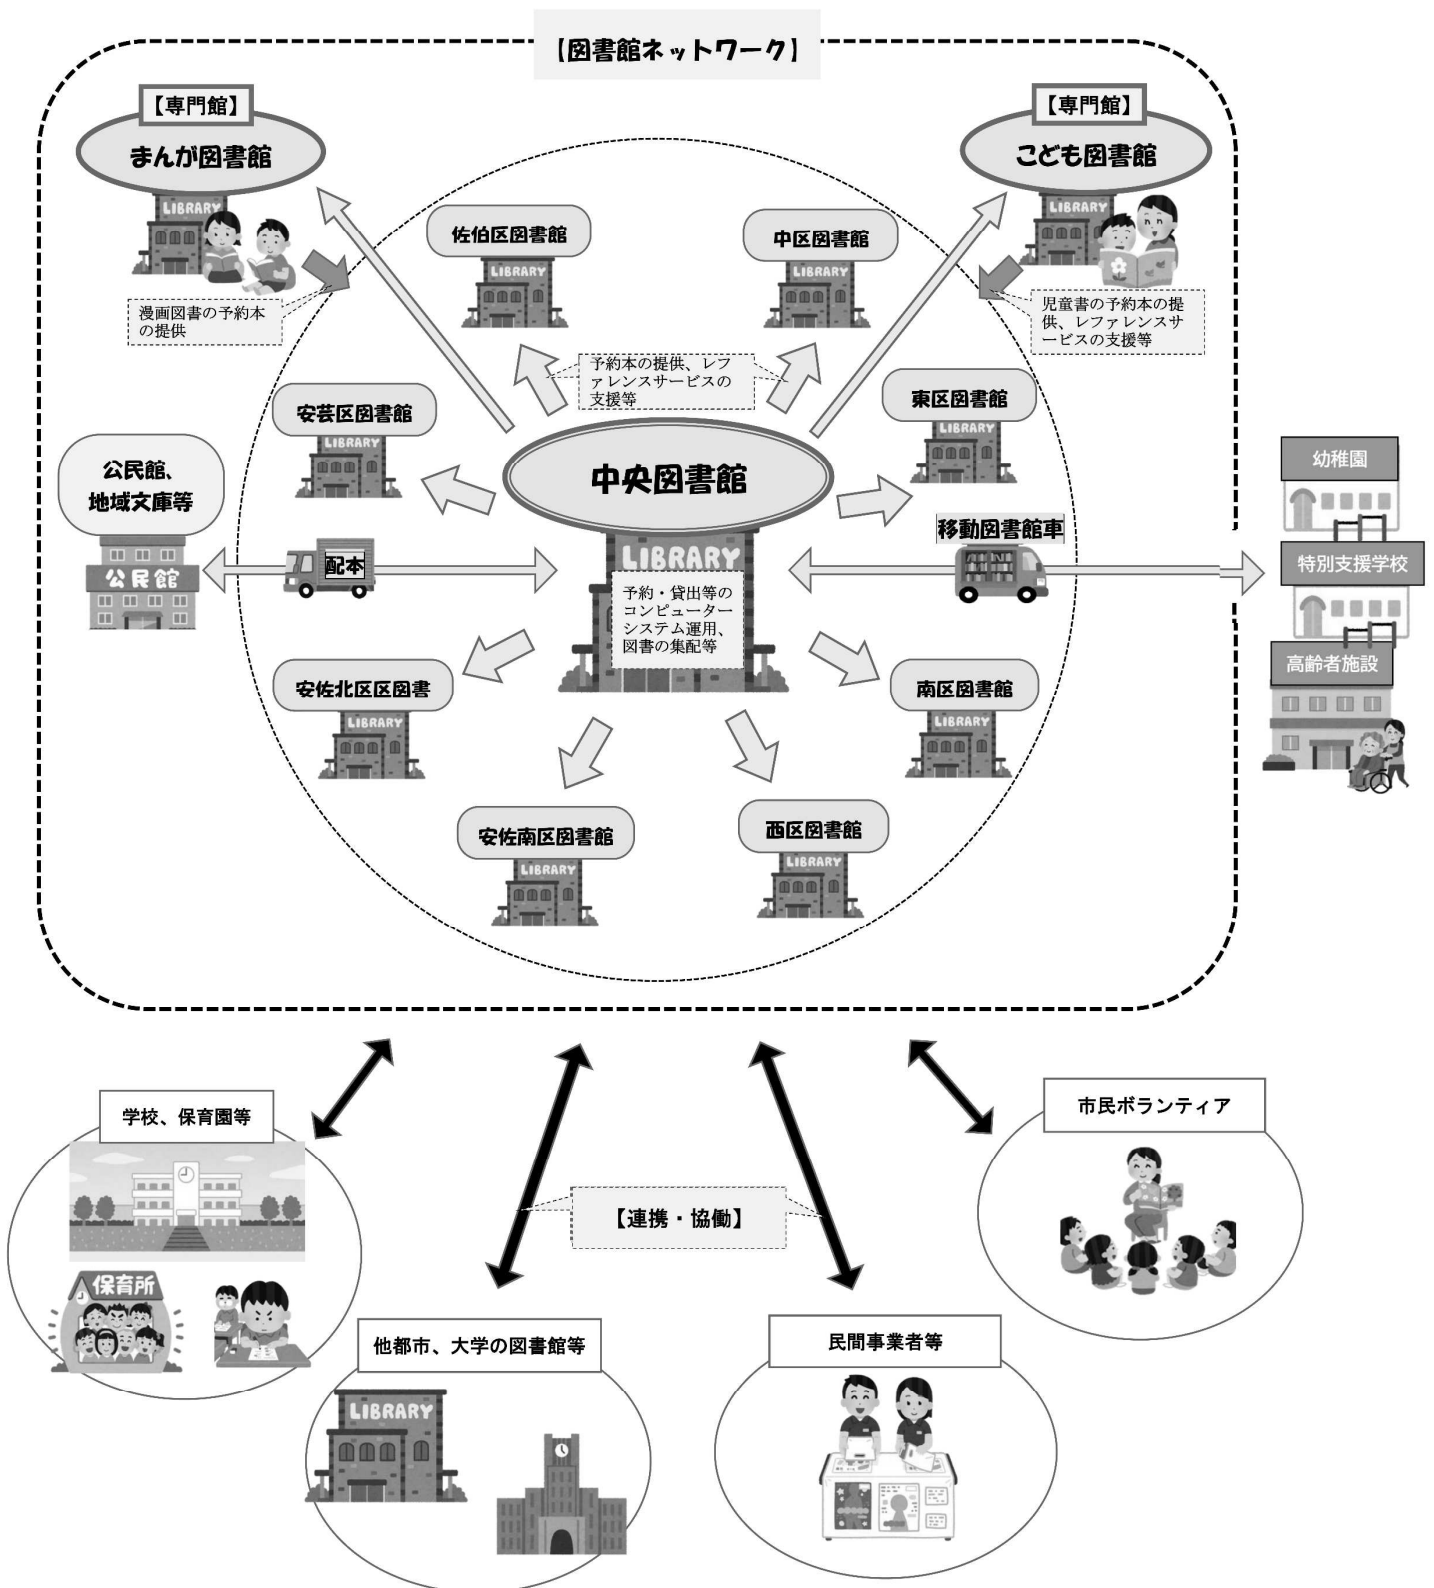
【図書館ネットワーク】

【専門館】
まんが図書館
LIBRARY
漫画図書の予約本の提供

【専門館】
こども図書館
LIBRARY
児童書の予約本の提供、レファレンスサービスの支援等

佐伯区図書館
LIBRARY

中区図書館
LIBRARY

予約本の提供、レファレンスサービスの支援等

安芸区図書館
LIBRARY

東区図書館
LIBRARY

公民館、地域文庫等
公民館

中央図書館
LIBRARY
予約・貸出等のコンピューターシステム運用、図書の集配等

配本

移動図書館車

幼稚園
特別支援学校
高齢者施設

安佐北区区図書
LIBRARY

南区図書館
LIBRARY

安佐南区図書館
LIBRARY

西区図書館
LIBRARY

学校、保育園等
保育所

【連携・協働】

市民ボランティア

他都市、大学の図書館等
LIBRARY

民間事業者等